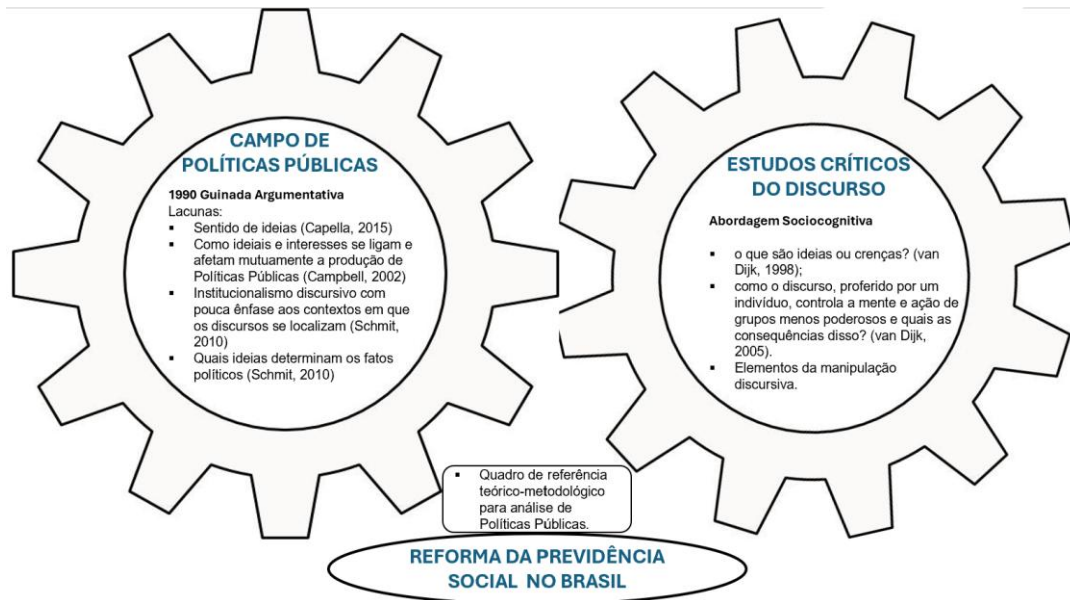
CAMPO DE POLÍTICAS PÚBLICAS

1990 Guinada Argumentativa
Lacunas:
- Sentido de ideias (Capella, 2015)
- Como ideiais e interesses se ligam e afetam mutuamente a produção de Políticas Públicas (Campbell, 2002)
- Institucionalismo discursivo com pouca ênfase aos contextos em que os discursos se localizam (Schmit, 2010)
- Quais ideias determinam os fatos políticos (Schmit, 2010)

ESTUDOS CRÍTICOS DO DISCURSO

Abordagem Sociocognitiva

- o que são ideias ou crenças? (van Dijk, 1998);
- como o discurso, proferido por um indivíduo, controla a mente e ação de grupos menos poderosos e quais as consequências disso? (van Dijk, 2005).
- Elementos da manipulação discursiva.

- Quadro de referência teórico-metodológico para análise de Políticas Públicas.

REFORMA DA PREVIDÊNCIA SOCIAL NO BRASIL